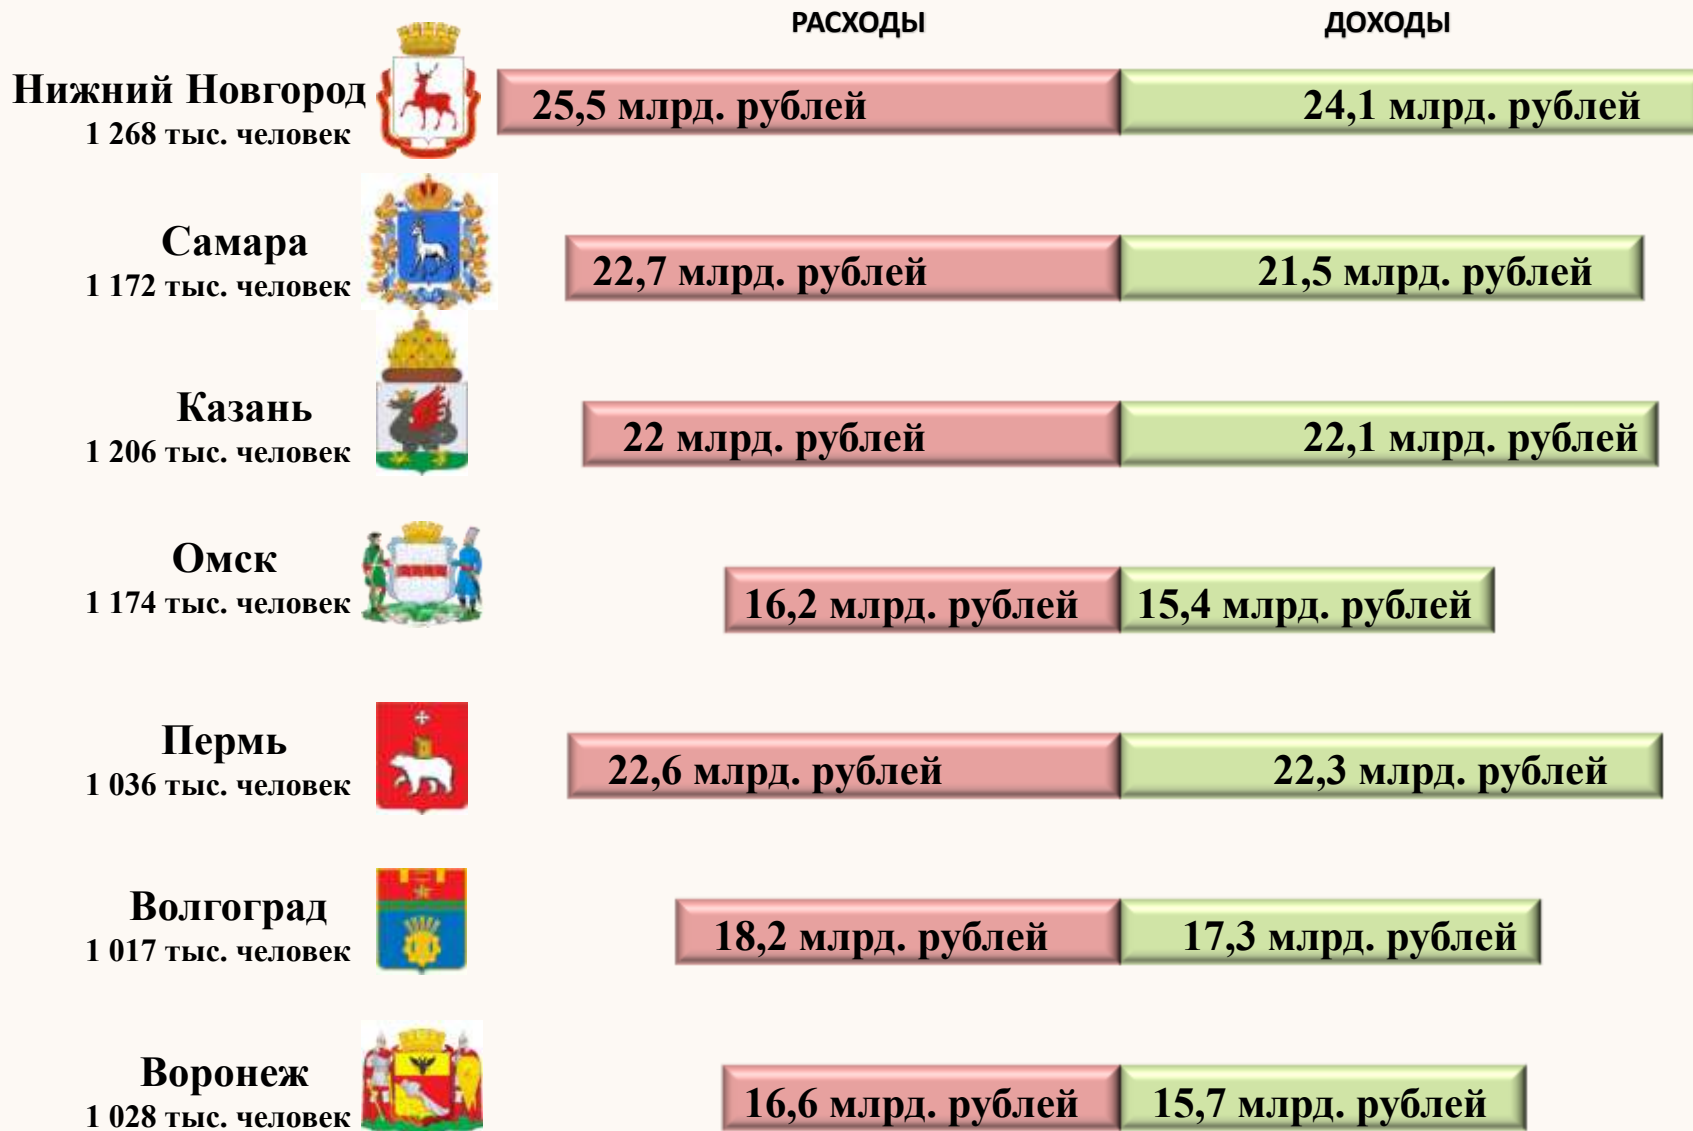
РАСХОДЫ

ДОХОДЫ

Нижний Новгород
1 268 тыс. человек

25,5 млрд. рублей

24,1 млрд. рублей

Самара
1 172 тыс. человек

22,7 млрд. рублей

21,5 млрд. рублей

Казань
1 206 тыс. человек

22 млрд. рублей

22,1 млрд. рублей

Омск
1 174 тыс. человек

16,2 млрд. рублей

15,4 млрд. рублей

Пермь
1 036 тыс. человек

22,6 млрд. рублей

22,3 млрд. рублей

Волгоград
1 017 тыс. человек

18,2 млрд. рублей

17,3 млрд. рублей

Воронеж
1 028 тыс. человек

16,6 млрд. рублей

15,7 млрд. рублей